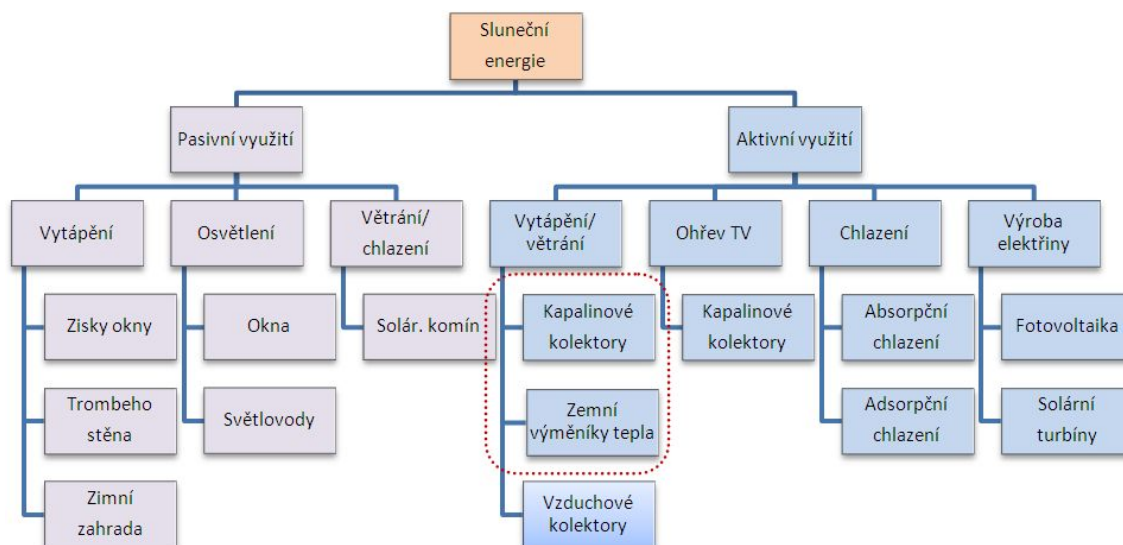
Sluneční energie

Pasivní využití

Aktivní využití

Vytápění

Zisky okny

Trombeho stěna

Zimní zahrada

Osvětlení

Okna

Světlovody

Větrání/ chlazení

Solár. komín

Vytápění/ větrání

Kapalinové kolektory

Zemní výměníky tepla

Vzduchové kolektory

Ohřev TV

Kapalinové kolektory

Chlazení

Absorpční chlazení

Adsorpční chlazení

Výroba elektřiny

Fotovoltaika

Solární turbíny